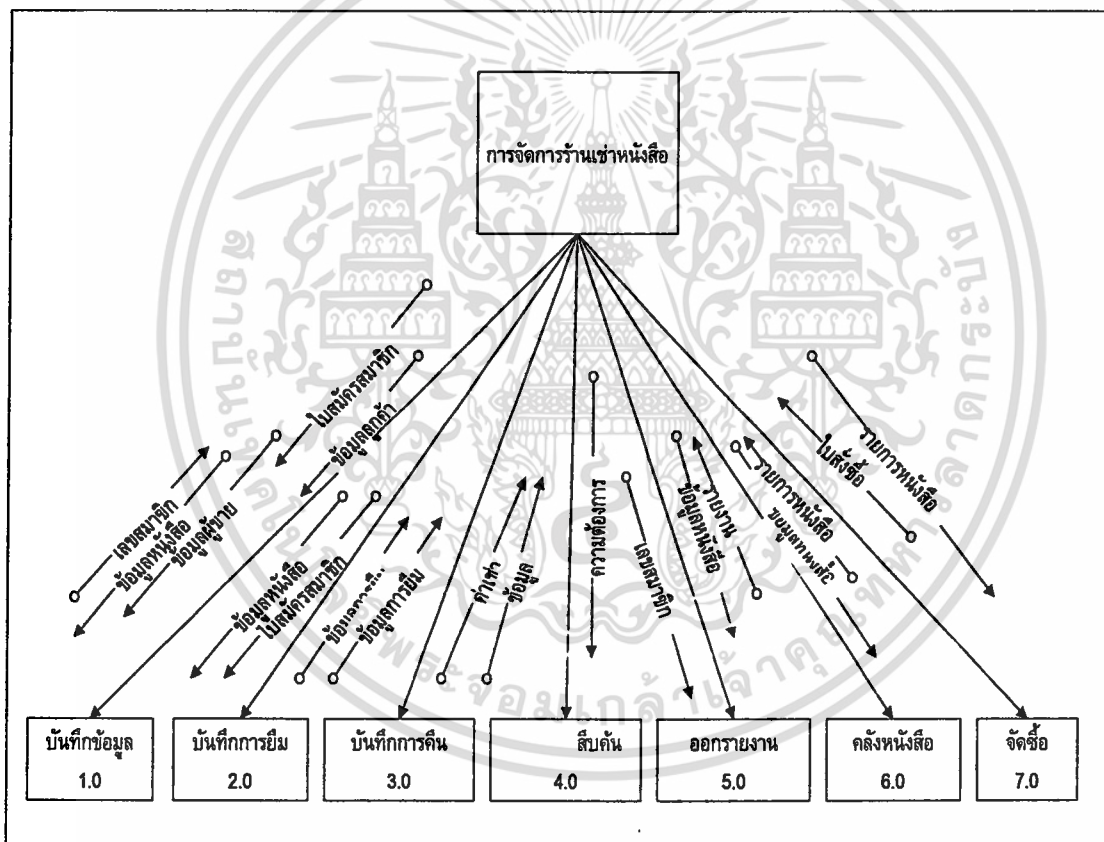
การจัดการร้านเช่าหนังสือ

ใบสมัครสมาชิก
ข้อมูลลูกค้า
เลขสมาชิก
ข้อมูลหนังสือ
ข้อมูลผู้ขาย
ข้อมูลหนังสือ
ใบสมัครสมาชิก
ข้อมูลการยืม
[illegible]
ค่าเช่า
ข้อมูล
ความต้องการ
เลขสมาชิก
รายงาน
ข้อมูลหนังสือ
รายการหนังสือ
ข้อมูลสถานะ
รายการหนังสือ
ใบสั่งซื้อ

| บันทึกข้อมูล 1.0 | บันทึกการยืม 2.0 | บันทึกการคืน 3.0 | สืบค้น 4.0 | ออกรายงาน 5.0 | คลังหนังสือ 6.0 | จัดซื้อ 7.0 |
|---|---|---|---|---|---|---|